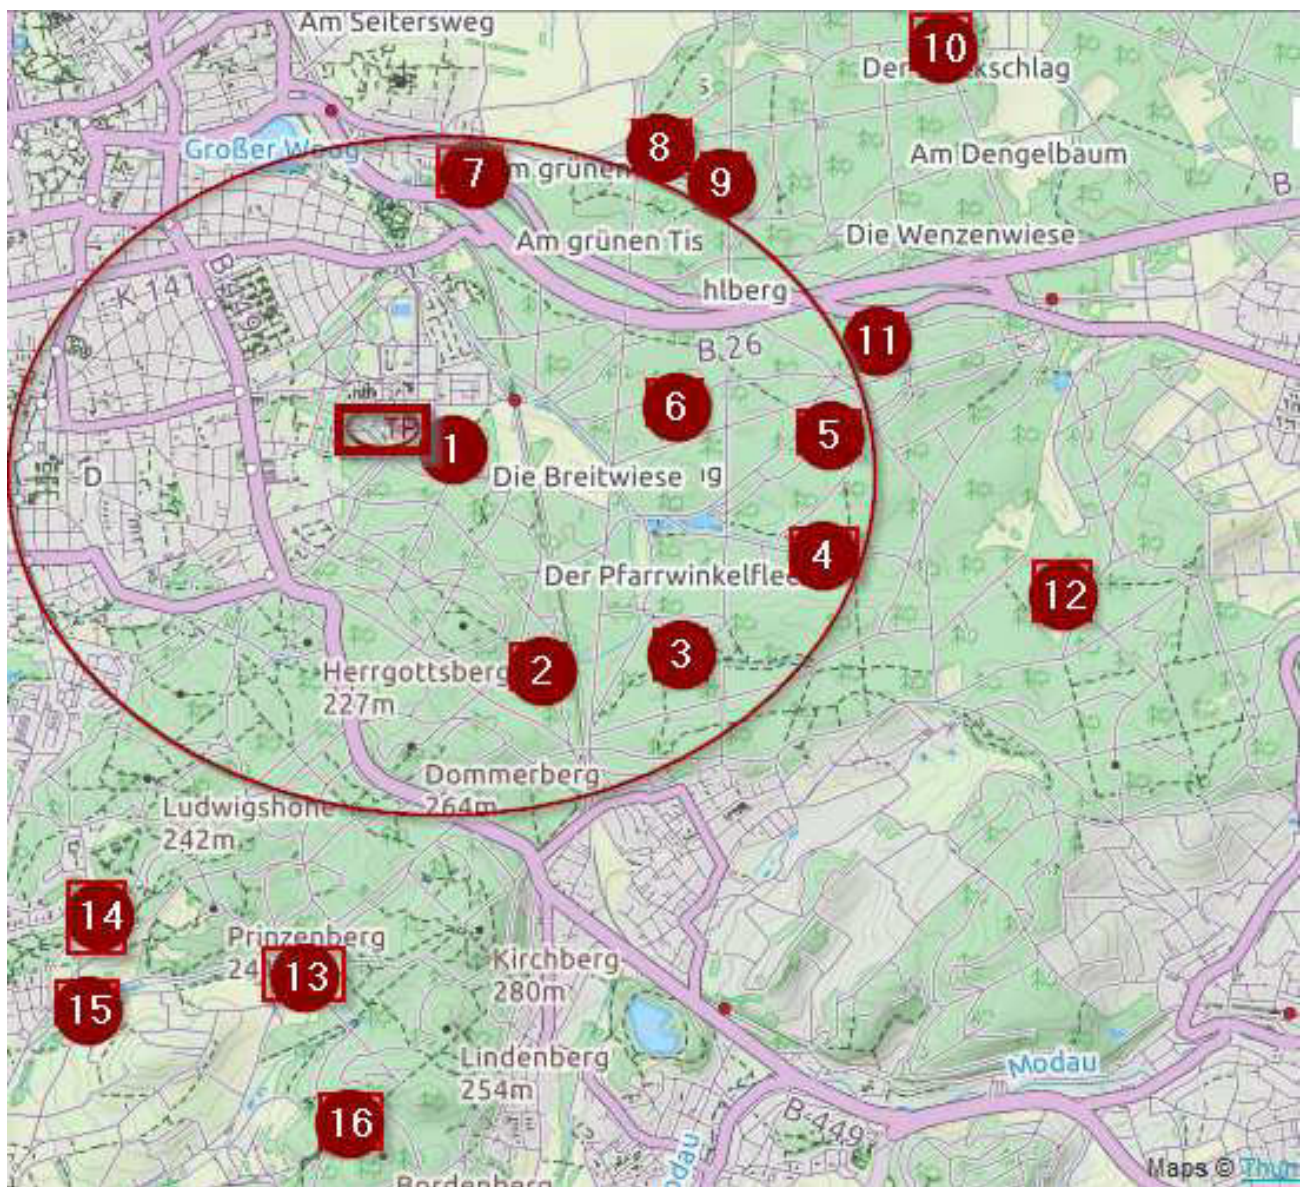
Am Seitersweg
10
Der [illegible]kschlag
Großer Woog
8
7
Am grünen
9
Am Dengelbaum
B
Am grünen Tis
Die Wenzenwiese
K 141
B 3
hlberg
11
B 26
6
TP
1
5
D
Die Breitwiese
g
4
Der Pfarrwinkelfle
12
2
3
Herrgottsberg
227m
Dommerberg
264m
Ludwigshöhe
242m
14
Prinzenberg
24
13
Kirchberg
280m
15
Lindenberg
254m
Modau
16
B 449
odau
Bordenberg
Maps © Thun